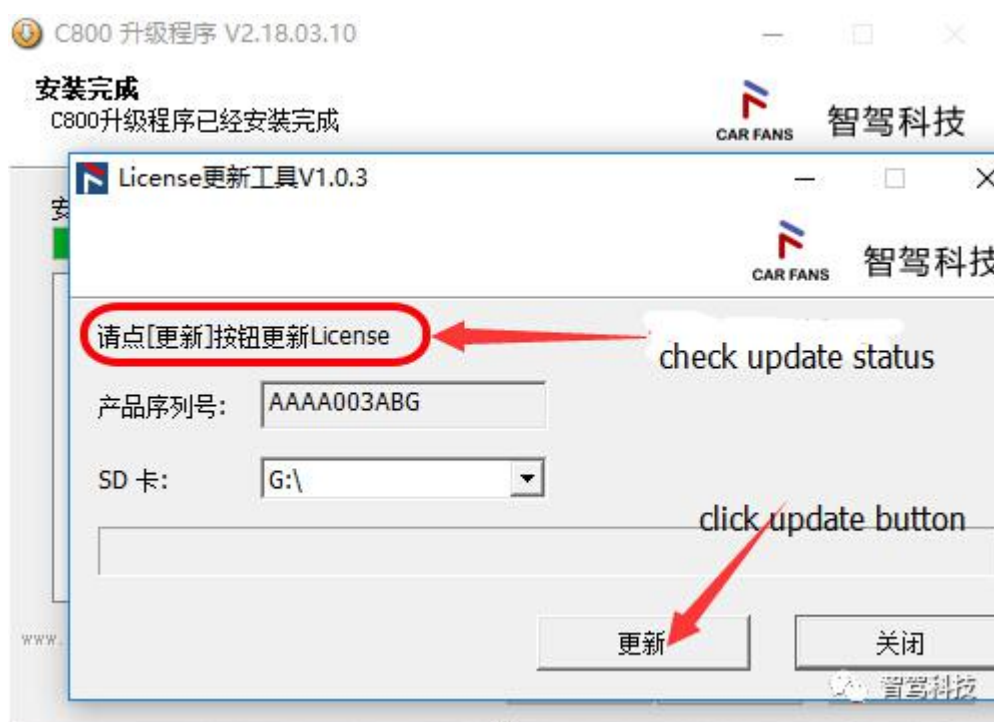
C800 升级程序 V2.18.03.10

安装完成
C800升级程序已经安装完成

CAR FANS 智驾科技

安

www.

License更新工具V1.0.3

CAR FANS 智驾科技

请点[更新]按钮更新License

check update status

产品序列号: AAAA003ABG

SD 卡: G:\

click update button

更新

关闭

智驾科技